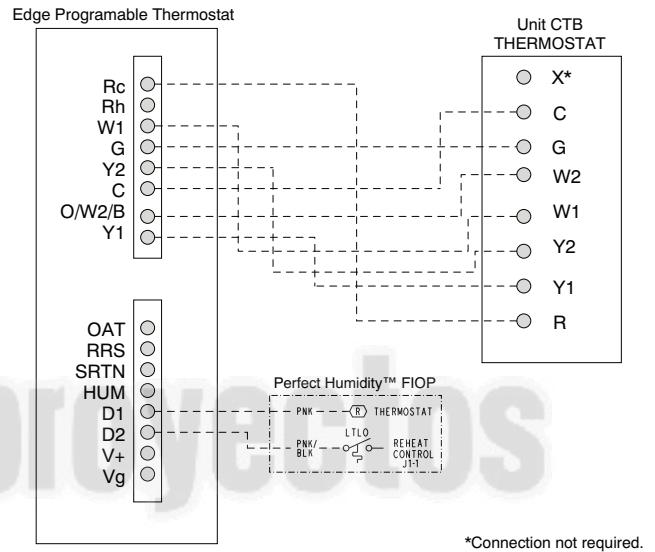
Edge Programable Thermostat

Rc
Rh
W1
G
Y2
C
O/W2/B
Y1

OAT
RRS
SRTN
HUM
D1
D2
V+
Vg

Unit CTB
THERMOSTAT

X*
C
G
W2
W1
Y2
Y1
R

Perfect Humidity™ FIOP
PNK
R
THERMOSTAT
PNK/
BLK
LTLO
REHEAT
CONTROL
J1-1

proyectos

*Connection not required.